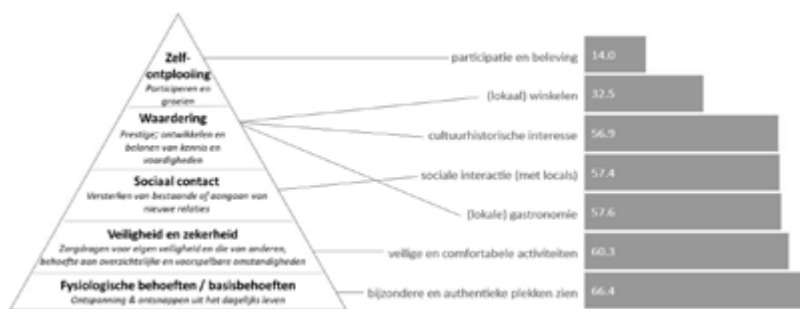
Zelf-ontplooiing
Participeren en groeien

Waardering
Prestige; ontwikkelen en belonen van kennis en vaardigheden

Sociaal contact
Versterken van bestaande of aangaan van nieuwe relaties

Veiligheid en zekerheid
Zorgdragen voor eigen veiligheid en die van anderen, behoefte aan overzichtelijke en voorspelbare omstandigheden

Fysiologische behoeften / basisbehoeften
Ontspanning & ontsnappen uit het dagelijks leven

participatie en beleving 14.0
(lokaal) winkelen 32.5
cultuurhistorische interesse 56.9
sociale interactie (met locals) 57.4
(lokale) gastronomie 57.6
veilige en comfortabele activiteiten 60.3
bijzondere en authentieke plekken zien 66.4